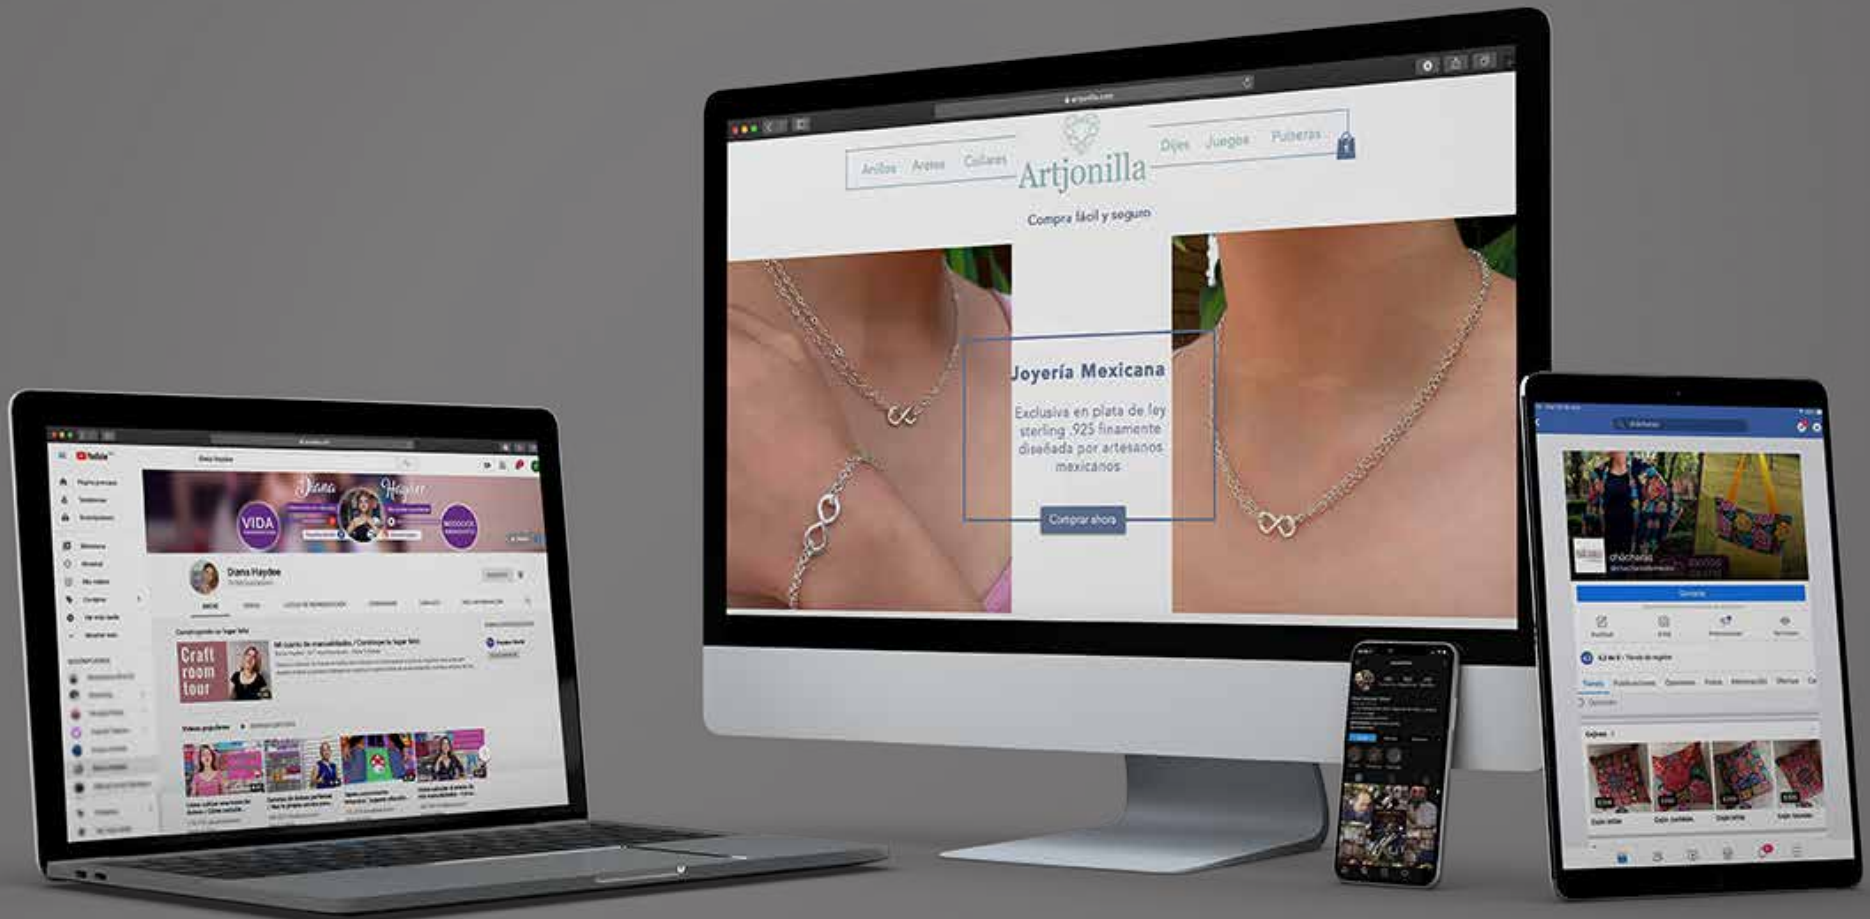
artjonilla.com

Anillos Aretes Collares Artjonilla Dijes Juegos Pulseras

Compra fácil y seguro

Joyería Mexicana

Exclusiva en plata de ley sterling .925 finamente diseñada por artesanos mexicanos

Comprar ahora

YouTube

Diana Haydee

VIDA

Diana Haydee

Craft room tour

Mi cuarto de manualidades / Construye tu lugar feliz

Videos populares

chachalas

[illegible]